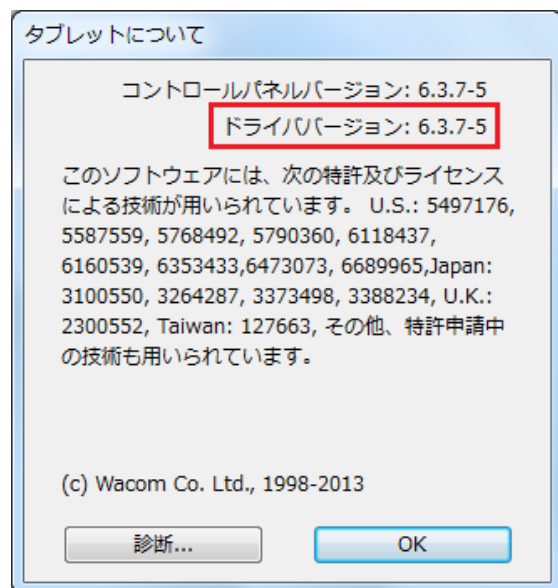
タブレットについて

コントロールパネルバージョン: 6.3.7-5
ドライババージョン: 6.3.7-5

このソフトウェアには、次の特許及びライセンスによる技術が用いられています。 U.S.: 5497176, 5587559, 5768492, 5790360, 6118437, 6160539, 6353433,6473073, 6689965,Japan: 3100550, 3264287, 3373498, 3388234, U.K.: 2300552, Taiwan: 127663, その他、特許申請中の技術も用いられています。

(c) Wacom Co. Ltd., 1998-2013

診断...
OK